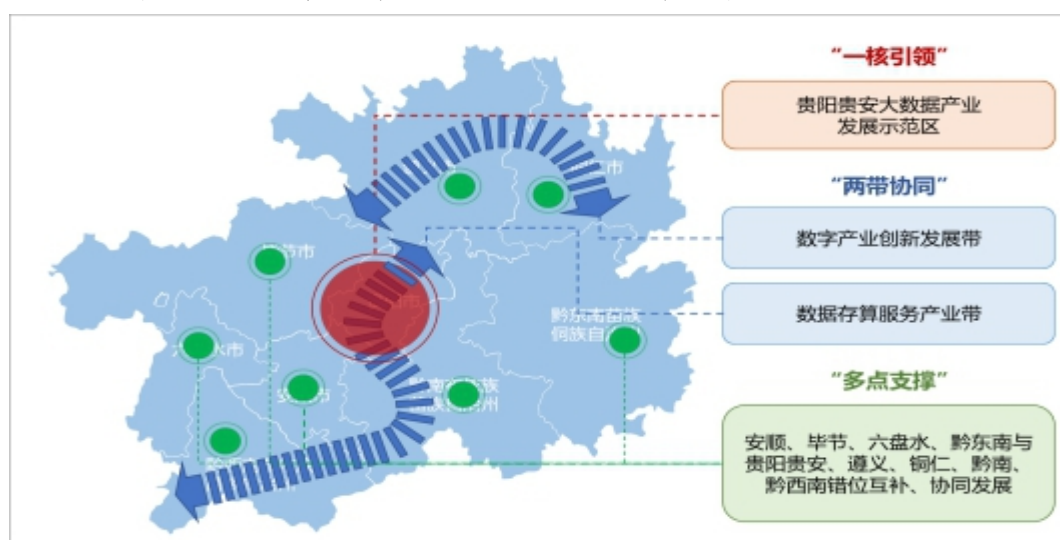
“一核引领”

贵阳贵安大数据产业发展示范区

“两带协同”

数字产业创新发展带

数据存算服务产业带

“多点支撑”

安顺、毕节、六盘水、黔东南与贵阳贵安、遵义、铜仁、黔南、黔西南错位互补、协同发展

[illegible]市

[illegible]节市

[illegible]市

黔东南苗族侗族自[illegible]

六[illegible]水市

安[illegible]市

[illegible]南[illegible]族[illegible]州

黔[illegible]